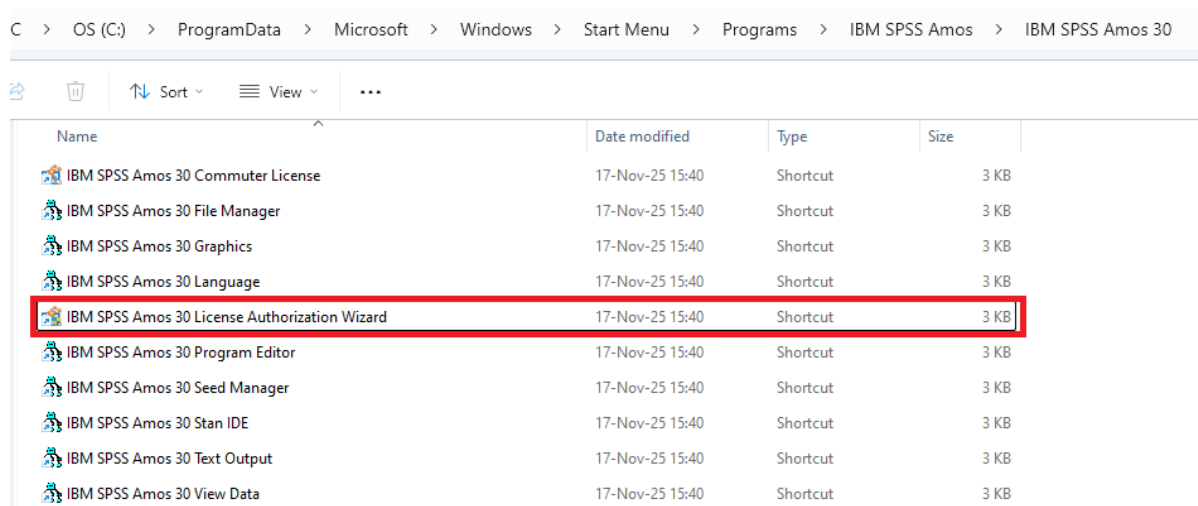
C > OS (C:) > ProgramData > Microsoft > Windows > Start Menu > Programs > IBM SPSS Amos > IBM SPSS Amos 30

Sort View ...

| Name | Date modified | Type | Size |
|---|---|---|---|
| IBM SPSS Amos 30 Commuter License | 17-Nov-25 15:40 | Shortcut | 3 KB |
| IBM SPSS Amos 30 File Manager | 17-Nov-25 15:40 | Shortcut | 3 KB |
| IBM SPSS Amos 30 Graphics | 17-Nov-25 15:40 | Shortcut | 3 KB |
| IBM SPSS Amos 30 Language | 17-Nov-25 15:40 | Shortcut | 3 KB |
| IBM SPSS Amos 30 License Authorization Wizard | 17-Nov-25 15:40 | Shortcut | 3 KB |
| IBM SPSS Amos 30 Program Editor | 17-Nov-25 15:40 | Shortcut | 3 KB |
| IBM SPSS Amos 30 Seed Manager | 17-Nov-25 15:40 | Shortcut | 3 KB |
| IBM SPSS Amos 30 Stan IDE | 17-Nov-25 15:40 | Shortcut | 3 KB |
| IBM SPSS Amos 30 Text Output | 17-Nov-25 15:40 | Shortcut | 3 KB |
| IBM SPSS Amos 30 View Data | 17-Nov-25 15:40 | Shortcut | 3 KB |